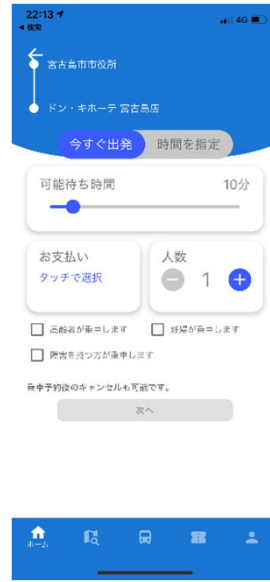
22:13
◂ 検索
4G

宮古島市市役所

ドン・キホーテ 宮古島店

今すぐ出発
時間を指定

可能待ち時間
10分

お支払い
タッチで選択

人数
1

高齢者が乗車します
妊婦が乗車します
障害を持つ方が乗車します

乗車予約後のキャンセルも可能です。

次へ

ホーム